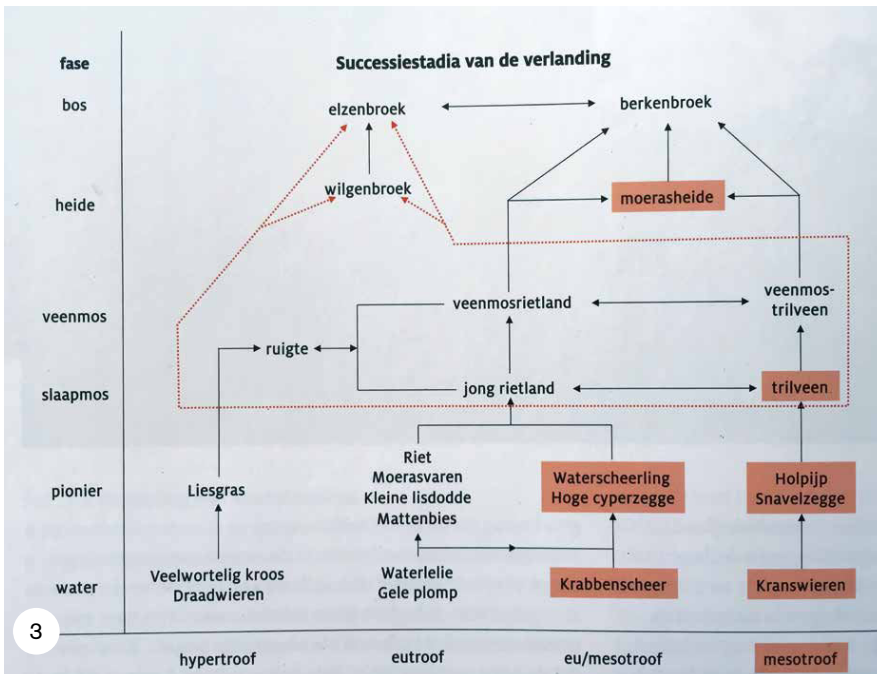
fase
bos
heide
veenmos
slaapmos
pionier
water

Successiestadia van de verlanding

elzenbroek
berkenbroek
wilgenbroek
moerasheide
veenmosrietland
veenmos-trilveen
ruigte
jong rietland
trilveen
Riet
Moerasvaren
Kleine lisdodde
Mattenbies
Waterscheerling
Hoge cyperzegge
Holpijp
Snavelzegge
Liesgras
Veelwortelig kroos
Draadwieren
Waterlelie
Gele plomp
Krabbenscheer
Kranswieren

3

hypertroof
eutroof
eu/mesotroof
mesotroof